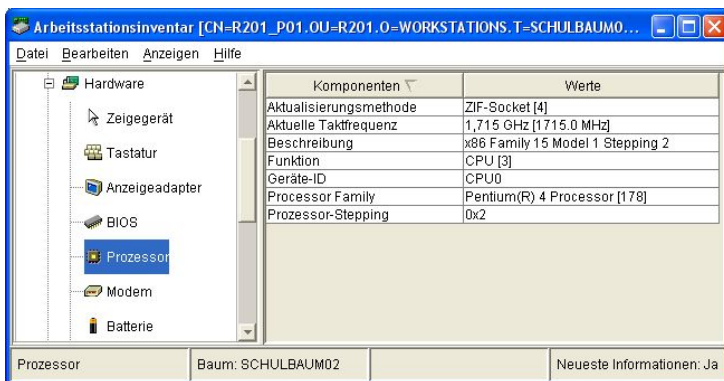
Arbeitsstationsinventar [CN=R201_P01.OU=R201.O=WORKSTATIONS.T=SCHULBAUM0...

Datei Bearbeiten Anzeigen Hilfe

Hardware
Zeigegerät
Tastatur
Anzeigeadapter
BIOS
Prozessor
Modem
Batterie

| Komponenten | Werte |
|---|---|
| Aktualisierungsmethode | ZIF-Socket [4] |
| Aktuelle Taktfrequenz | 1,715 GHz [1715.0 MHz] |
| Beschreibung | x86 Family 15 Model 1 Stepping 2 |
| Funktion | CPU [3] |
| Geräte-ID | CPU0 |
| Processor Family | Pentium(R) 4 Processor [178] |
| Prozessor-Stepping | 0x2 |

Prozessor | Baum: SCHULBAUM02 | Neueste Informationen: Ja